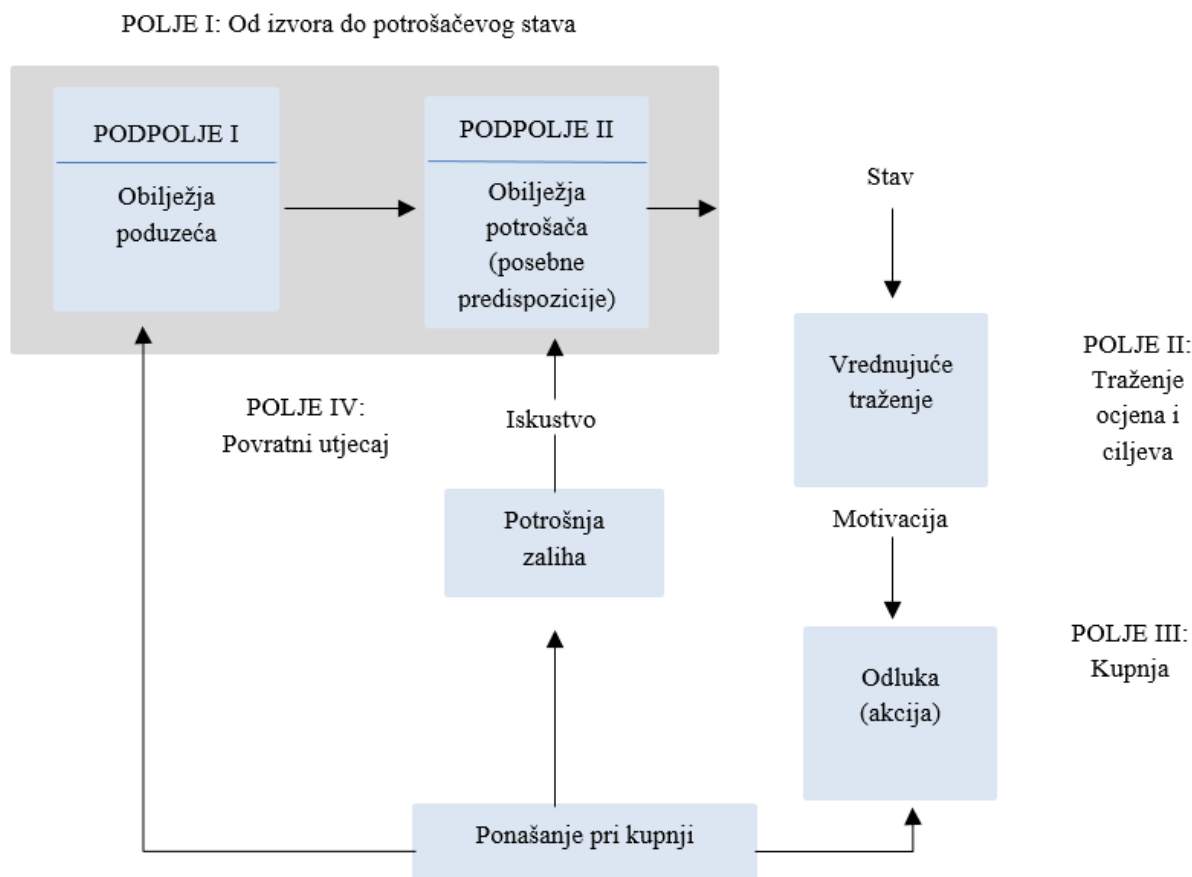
POLJE I: Od izvora do potrošačevog stava

PODPOLJE I

Obilježja poduzeća

PODPOLJE II

Obilježja potrošača (posebne predispozicije)

Stav

Vrednujuće traženje

POLJE II: Traženje ocjena i ciljeva

POLJE IV: Povratni utjecaj

Iskustvo

Potrošnja zaliha

Motivacija

Odluka (akcija)

POLJE III: Kupnja

Ponašanje pri kupnji